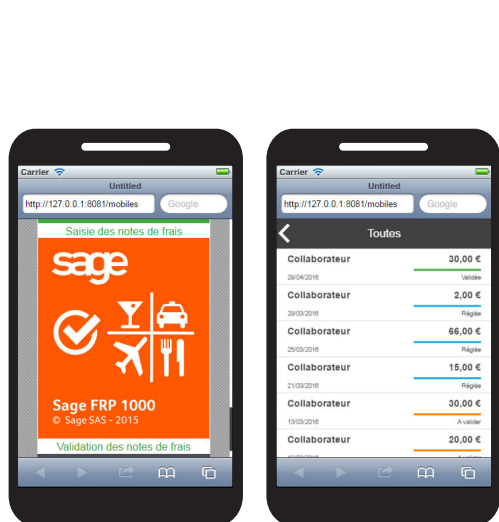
Carrier
Untitled
http://127.0.0.1:8081/mobiles
Google
Saisie des notes de frais
sage
Sage FRP 1000
© Sage SAS - 2015
Validation des notes de frais

Carrier
Untitled
http://127.0.0.1:8081/mobiles
Google
Toutes
Collaborateur 30,00 €
29/04/2016 Validée
Collaborateur 2,00 €
29/03/2016 Réglée
Collaborateur 66,00 €
25/03/2016 Réglée
Collaborateur 15,00 €
21/03/2016 Réglée
Collaborateur 30,00 €
13/03/2016 A valider
Collaborateur 20,00 €
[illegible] A valider